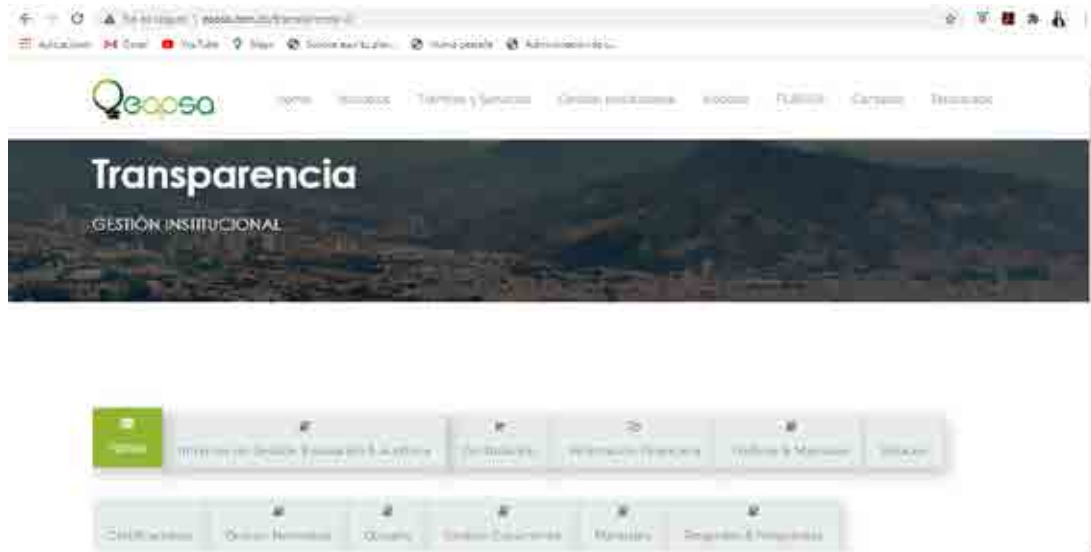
No es seguro | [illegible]

Aplicaciones Gmail YouTube Maps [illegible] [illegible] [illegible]

Qeapsa

Home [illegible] Trámites y Servicios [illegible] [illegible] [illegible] Contacto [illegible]

Transparencia

GESTIÓN INSTITUCIONAL

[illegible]

Informes de Gestión Evaluación & Auditoría

Contratación

Información Financiera

Políticas & Manuales

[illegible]

Certificaciones

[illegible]

Glosario

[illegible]

Manuales

Preguntas & Respuestas